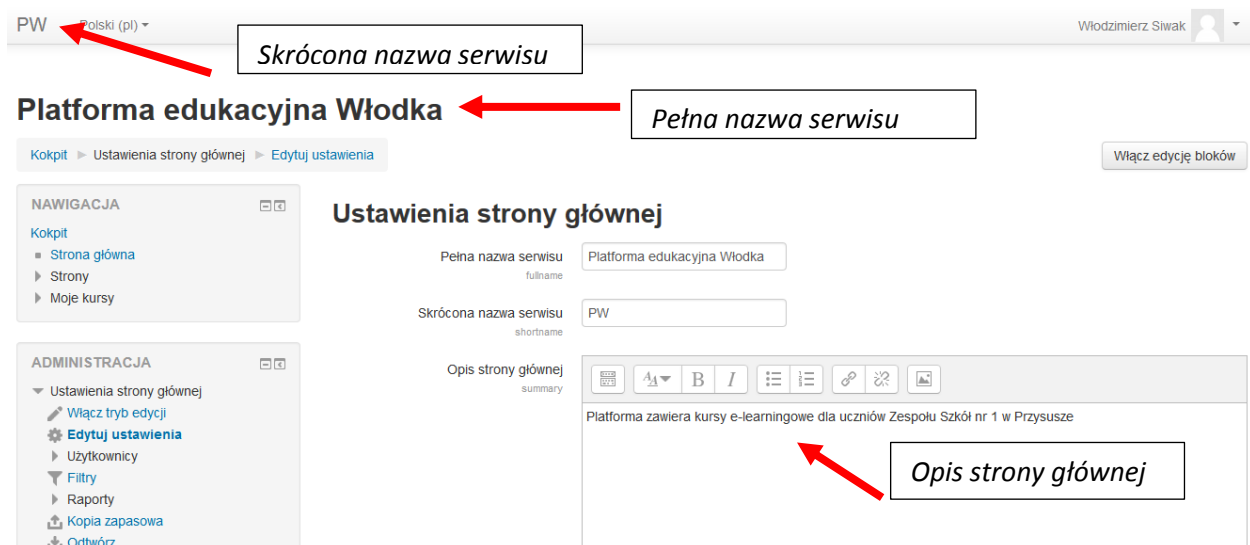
PW Polski (pl) ▾

Włodzimierz Siwak

Skrócona nazwa serwisu

Platforma edukacyjna Włodka

Pełna nazwa serwisu

Kokpit ► Ustawienia strony głównej ► Edytuj ustawienia

Włącz edycję bloków

NAWIGACJA

Kokpit
Strona główna
Strony
Moje kursy

ADMINISTRACJA

Ustawienia strony głównej
Włącz tryb edycji
Edytuj ustawienia
Użytkownicy
Filtry
Raporty
Kopia zapasowa
Odtwórz

Ustawienia strony głównej

Pełna nazwa serwisu
fullname
Platforma edukacyjna Włodka

Skrócona nazwa serwisu
shortname
PW

Opis strony głównej
summary

Platforma zawiera kursy e-learningowe dla uczniów Zespołu Szkół nr 1 w Przysusze

Opis strony głównej